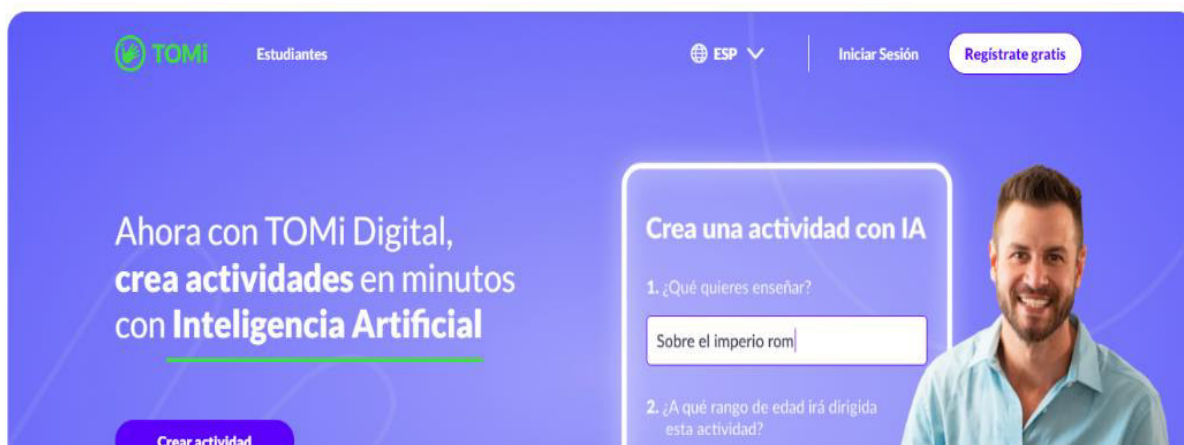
TOMi Estudiantes

ESP

Iniciar Sesión

Regístrate gratis

Ahora con TOMi Digital, **crea actividades** en minutos con **Inteligencia Artificial**

Crear actividad

Crea una actividad con IA

1. ¿Qué quieres enseñar?

Sobre el imperio rom

2. ¿A qué rango de edad irá dirigida esta actividad?